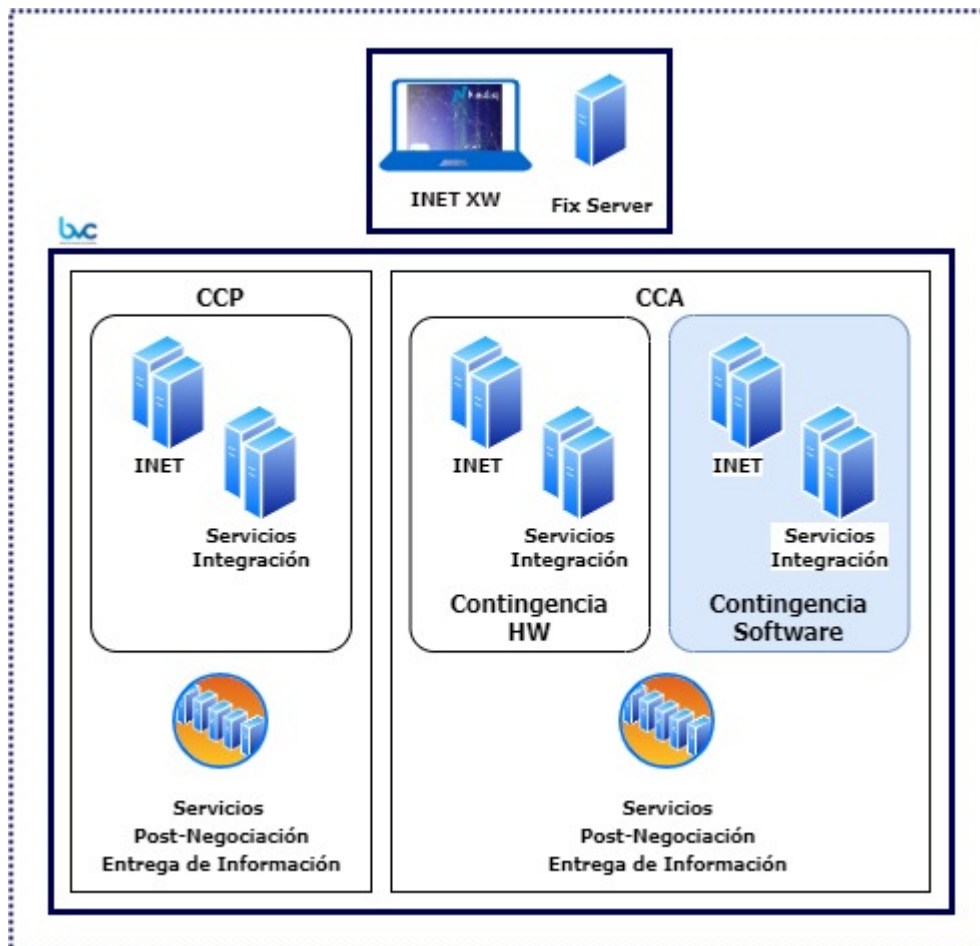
INET XW

Fix Server

bvc

CCP

INET

Servicios Integración

Servicios Post-Negociación Entrega de Información

CCA

INET

Servicios Integración

Contingencia HW

INET

Servicios Integración

Contingencia Software

Servicios Post-Negociación Entrega de Información